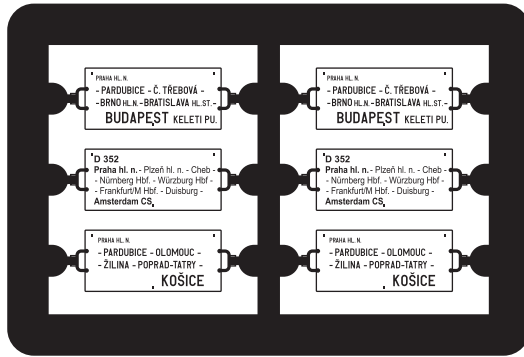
PRAHA HL. N.
- PARDUBICE - Č. TŘEBOVÁ -
- BRNO HL.N. - BRATISLAVA HL.ST. -
BUDAPEST KELETI PU.

D 352
Praha hl. n. - Plzeň hl. n. - Cheb -
- Nürnberg Hbf. - Würzburg Hbf -
- Frankfurt/M Hbf. - Duisburg -
Amsterdam CS

PRAHA HL. N.
- PARDUBICE - OLOMOUC -
- ŽILINA - POPRAD-TATRY -
KOŠICE

PRAHA HL. N.
- PARDUBICE - Č. TŘEBOVÁ -
- BRNO HL.N. - BRATISLAVA HL.ST. -
BUDAPEST KELETI PU.

D 352
Praha hl. n. - Plzeň hl. n. - Cheb -
- Nürnberg Hbf. - Würzburg Hbf -
- Frankfurt/M Hbf. - Duisburg -
Amsterdam CS

PRAHA HL. N.
- PARDUBICE - OLOMOUC -
- ŽILINA - POPRAD-TATRY -
KOŠICE